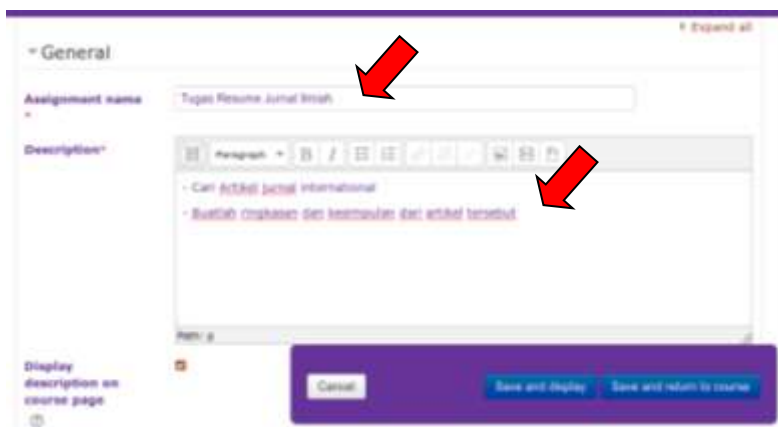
▸ Expand all

▾ General

Assignment name *

Tugas Resume Jurnal Ilmiah

Description*

Paragraph

- Cari Artikel jurnal international

- Buatlah ringkasan dan kesimpulan dari artikel tersebut

Path: p

Display description on course page

Cancel

Save and display

Save and return to course